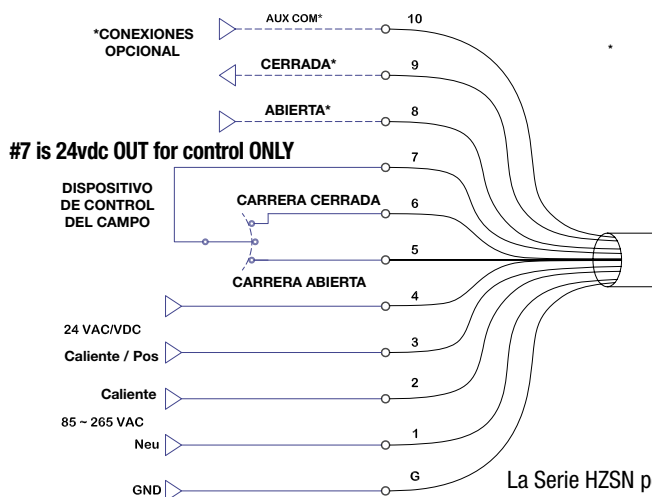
*CONEXIONES OPCIONAL

AUX COM*
10

CERRADA*
9

ABIERTA*
8

*

#7 is 24vdc OUT for control ONLY

7

DISPOSITIVO DE CONTROL DEL CAMPO

CARRERA CERRADA
6

5

CARRERA ABIERTA

4

24 VAC/VDC

Caliente / Pos
3

Caliente
2

85 ~ 265 VAC

Neu
1

GND
G

La Serie HZSN p